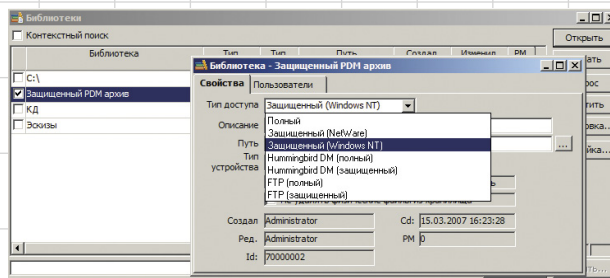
Библиотеки

Контекстный поиск

| Библиотека | Тип | Тип | Путь | Создал | Изменил | PM |
|---|---|---|---|---|---|---|
| C:\ | | | | | | |
| Защищенный PDM архив | | | | | | |
| КД | | | | | | |
| Эскизы | | | | | | |

Открыть

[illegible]ать

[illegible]ос

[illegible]ить

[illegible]овка...

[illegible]йка...

Библиотека - Защищенный PDM архив

Свойства | Пользователи

Тип доступа: Защищенный (Windows NT)

Полный
Защищенный (NetWare)
Защищенный (Windows NT)
Hummingbird DM (полный)
Hummingbird DM (защищенный)
FTP (полный)
FTP (защищенный)

Описание

Путь

Тип устройства

Создал: Administrator

Cd: 15.03.2007 16:23:28

Ред.: Administrator

PM: 0

Id: 70000002